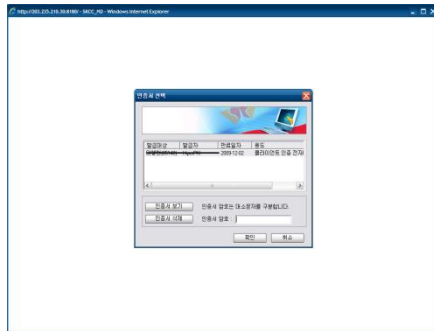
http://203.235.210.30:8180/ - SKCC_PB - Windows Internet Explorer

인증서 선택

| 발급대상 | 발급자 | 만료일자 | 용도 |
|---|---|---|---|
| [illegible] | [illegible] | 2009.12.02 | 클라이언트 인증 전자 |

인증서 보기
인증서 암호는 대소문자를 구분합니다.
인증서 삭제
인증서 암호 :
확인
취소